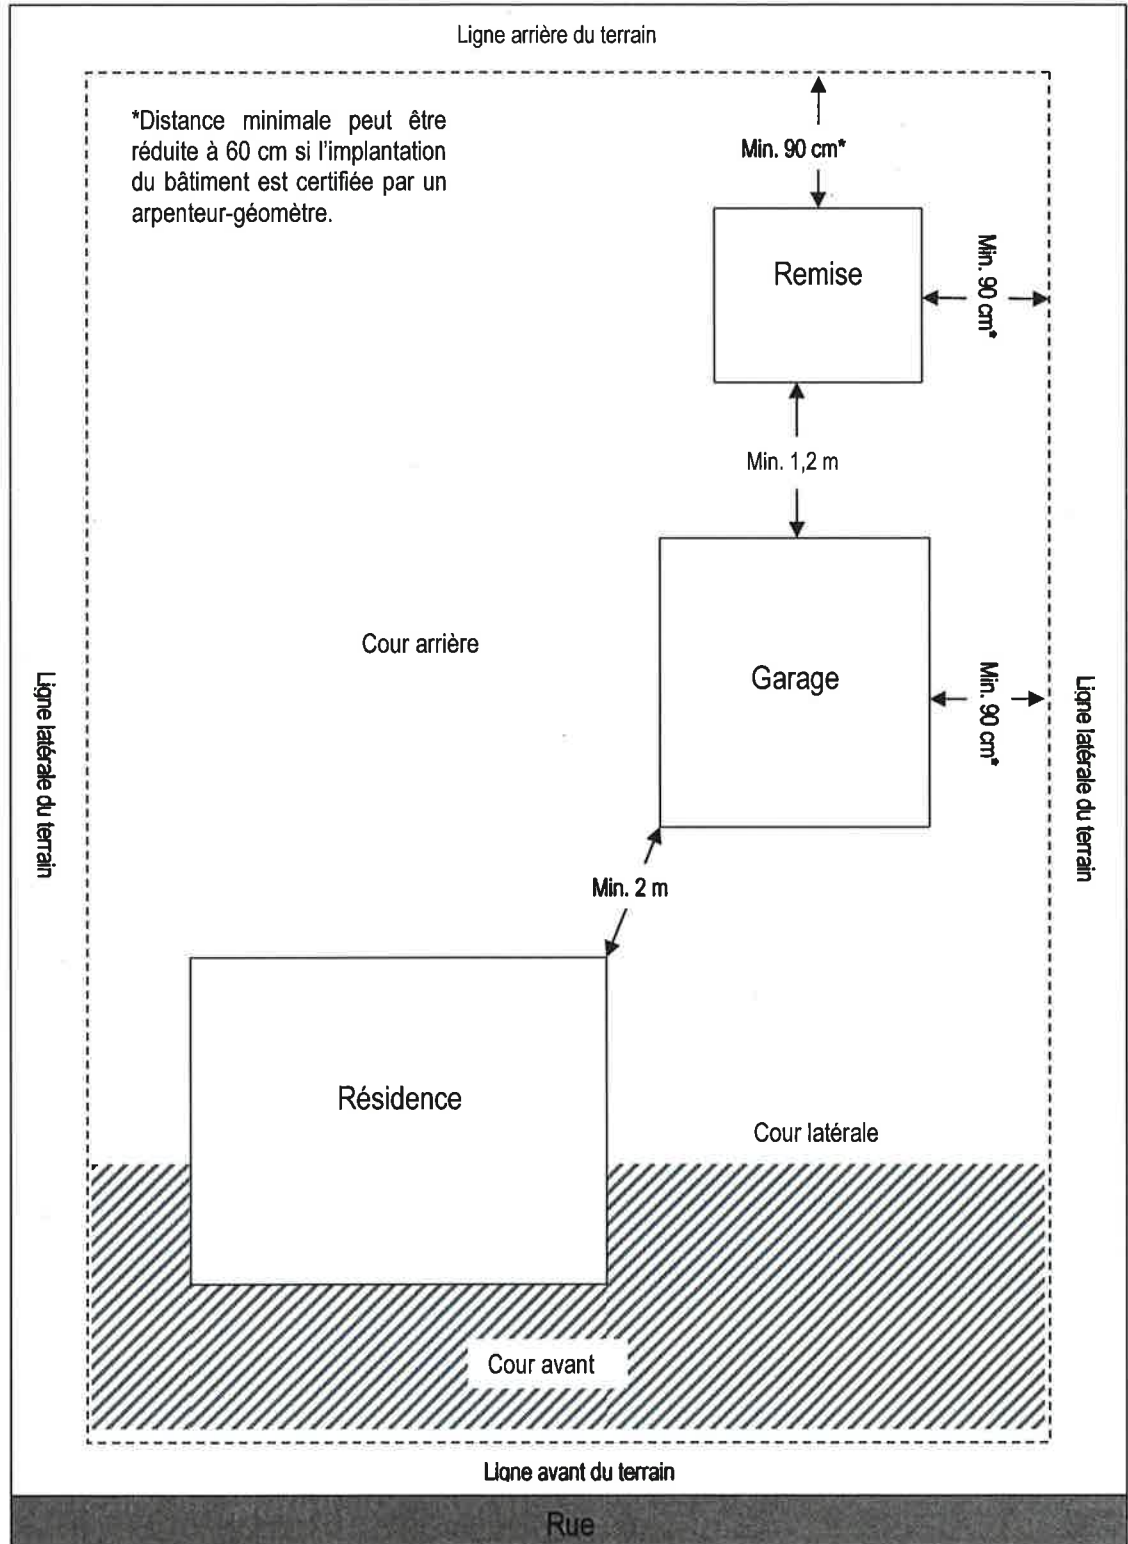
Ligne arrière du terrain

*Distance minimale peut être réduite à 60 cm si l'implantation du bâtiment est certifiée par un arpenteur-géomètre.

Min. 90 cm*

Remise

Min. 90 cm*

Min. 1,2 m

Cour arrière

Garage

Min. 90 cm*

Ligne latérale du terrain

Ligne latérale du terrain

Min. 2 m

Résidence

Cour latérale

Cour avant

Ligne avant du terrain

Rue